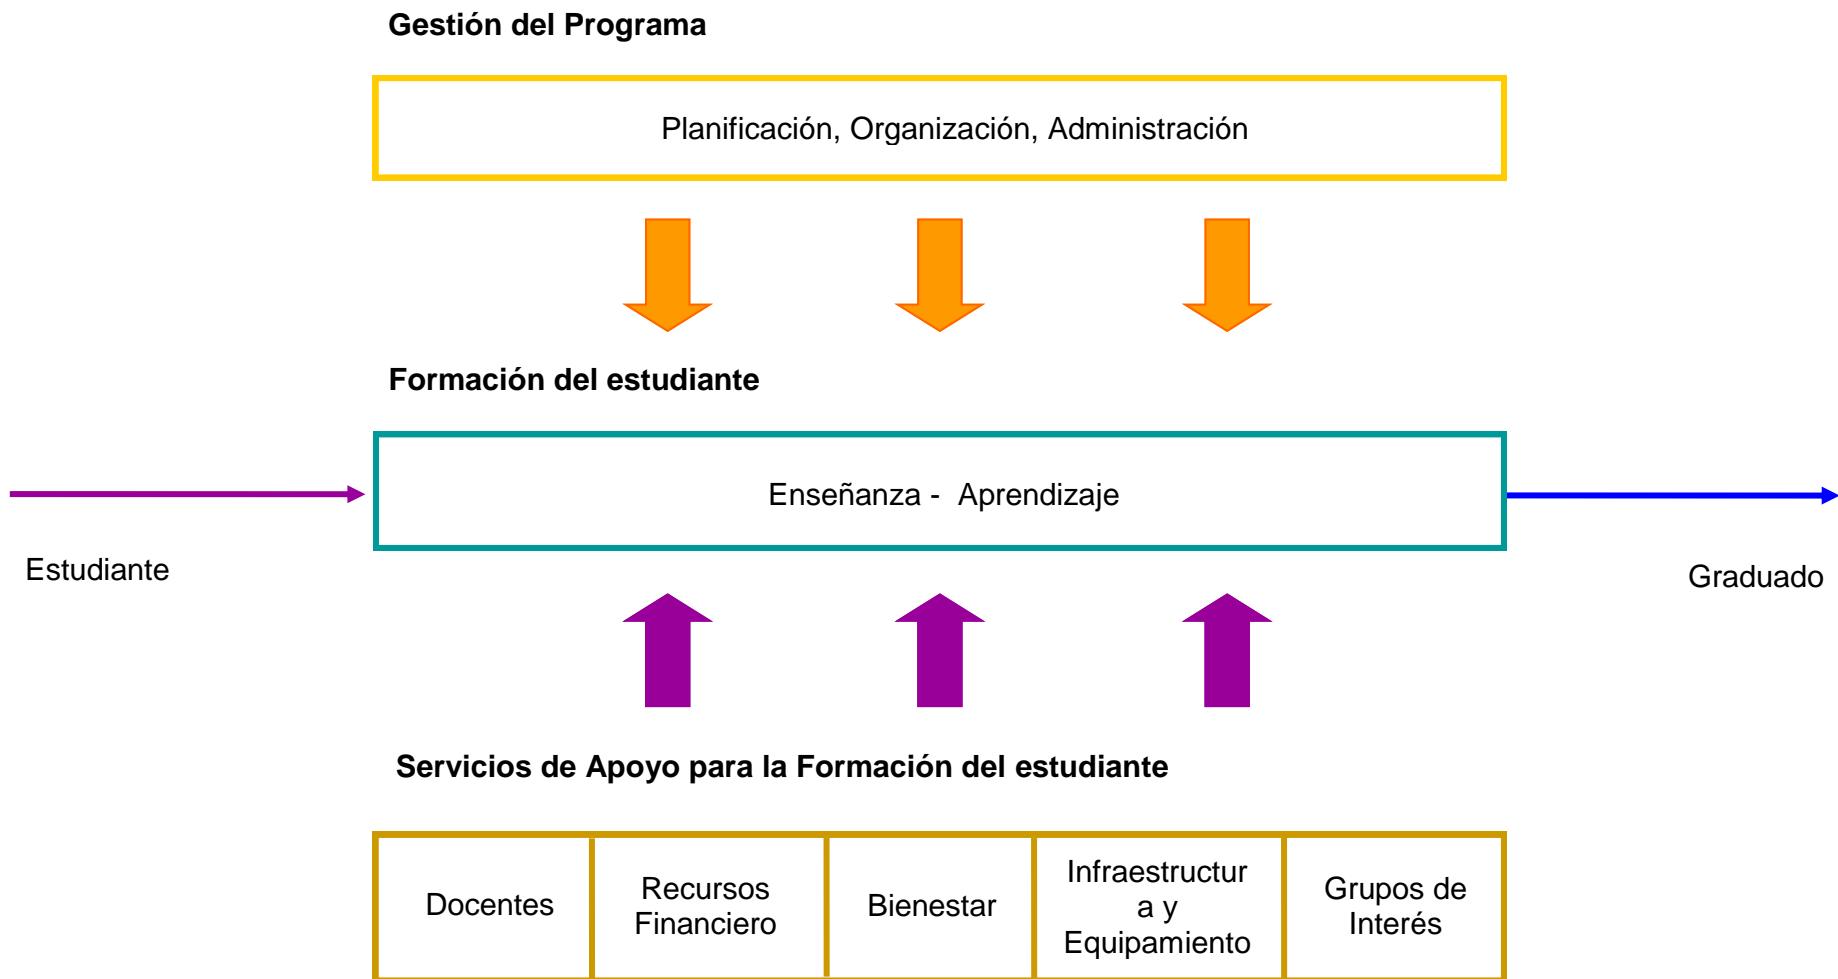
Gestión del Programa

Planificación, Organización, Administración

Formación del estudiante

Enseñanza - Aprendizaje

Estudiante

Graduado

Servicios de Apoyo para la Formación del estudiante

| Docentes | Recursos Financiero | Bienestar | Infraestructura y Equipamiento | Grupos de Interés |
|---|---|---|---|---|